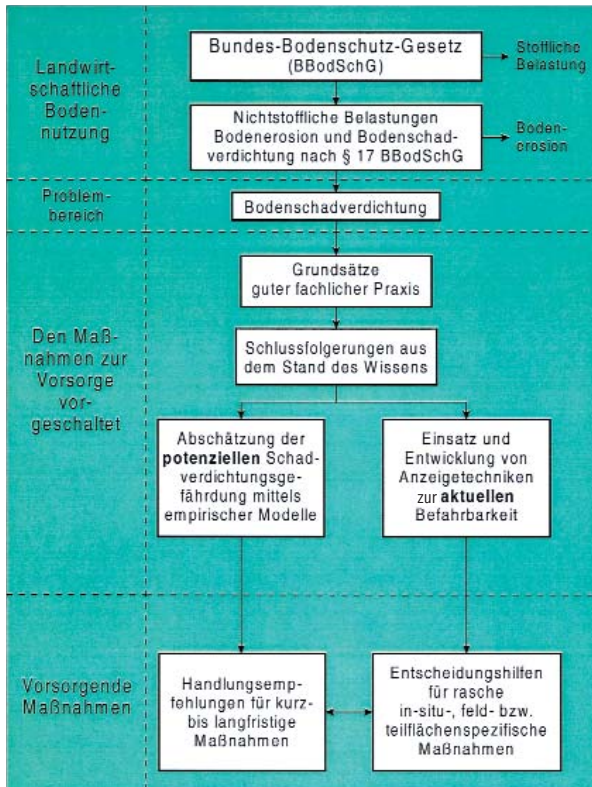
Landwirtschaftliche Bodennutzung

Bundes-Bodenschutz-Gesetz (BBodSchG)

Stoffliche Belastung

Nichtstoffliche Belastungen Bodenerosion und Bodenschadverdichtung nach § 17 BBodSchG

Bodenerosion

Problembereich

Bodenschadverdichtung

Den Maßnahmen zur Vorsorge vorgeschaltet

Grundsätze guter fachlicher Praxis

Schlussfolgerungen aus dem Stand des Wissens

Abschätzung der **potenziellen** Schadverdichtungsgefährdung mittels empirischer Modelle

Einsatz und Entwicklung von Anzeigetechniken zur **aktuellen** Befahrbarkeit

Vorsorgende Maßnahmen

Handlungsempfehlungen für kurz- bis langfristige Maßnahmen

Entscheidungshilfen für rasche in-situ-, feld- bzw. teilflächenspezifische Maßnahmen